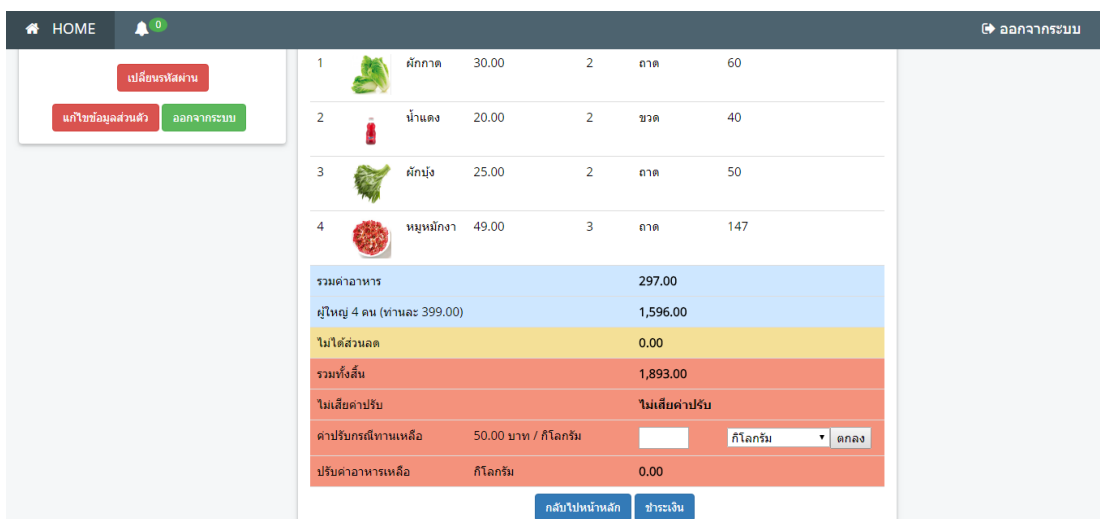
HOME 0

ออกจากระบบ

เปลี่ยนรหัสผ่าน

แก้ไขข้อมูลส่วนตัว ออกจากระบบ

| | | | | | |
|---|---|---|---|---|---|
| 1 | ผักกาด | 30.00 | 2 | ถาด | 60 |
| 2 | น้ำแดง | 20.00 | 2 | ขวด | 40 |
| 3 | ผักบุ้ง | 25.00 | 2 | ถาด | 50 |
| 4 | หมูหมักงา | 49.00 | 3 | ถาด | 147 |

| | | | |
|---|---|---|---|
| รวมค่าอาหาร | | 297.00 | |
| ผู้ใหญ่ 4 คน (ท่านละ 399.00) | | 1,596.00 | |
| ไม่ได้ส่วนลด | | 0.00 | |
| รวมทั้งสิ้น | | 1,893.00 | |
| ไม่เสียค่าปรับ | | ไม่เสียค่าปรับ | |
| ค่าปรับกรณีทานเหลือ | 50.00 บาท / กิโลกรัม | | กิโลกรัม ตกลง |
| ปรับค่าอาหารเหลือ | กิโลกรัม | 0.00 | |

กลับไปหน้าหลัก ชำระเงิน